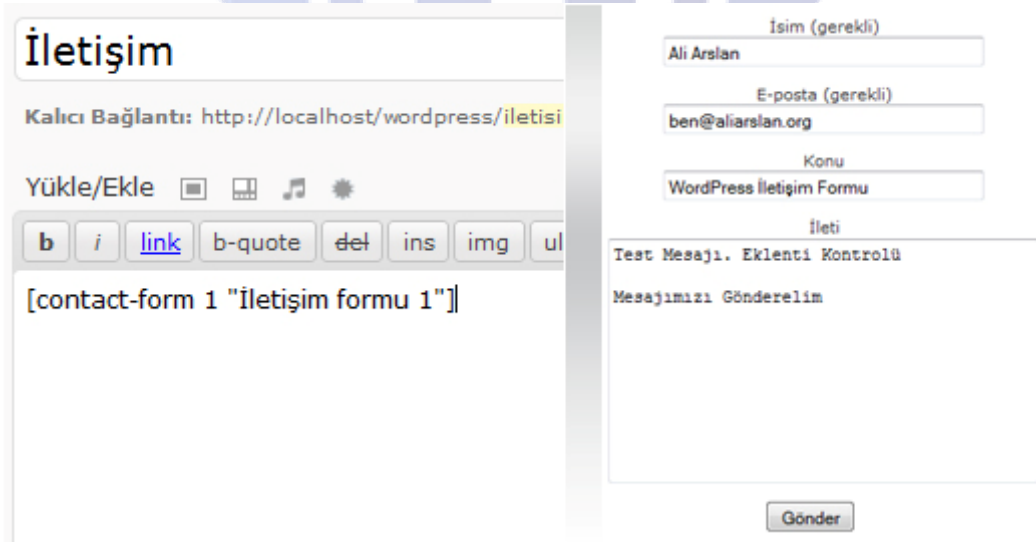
İletişim

Kalıcı Bağlantı: http://localhost/wordpress/iletisi

Yükle/Ekle

b i link b-quote del ins img ul

[contact-form 1 "İletişim formu 1"]

İsim (gerekli)
Ali Arslan

E-posta (gerekli)
ben@aliarslan.org

Konu
WordPress İletişim Formu

İleti
Test Mesajı. Eklenti Kontrolü

Mesajımızı Gönderelim

Gönder